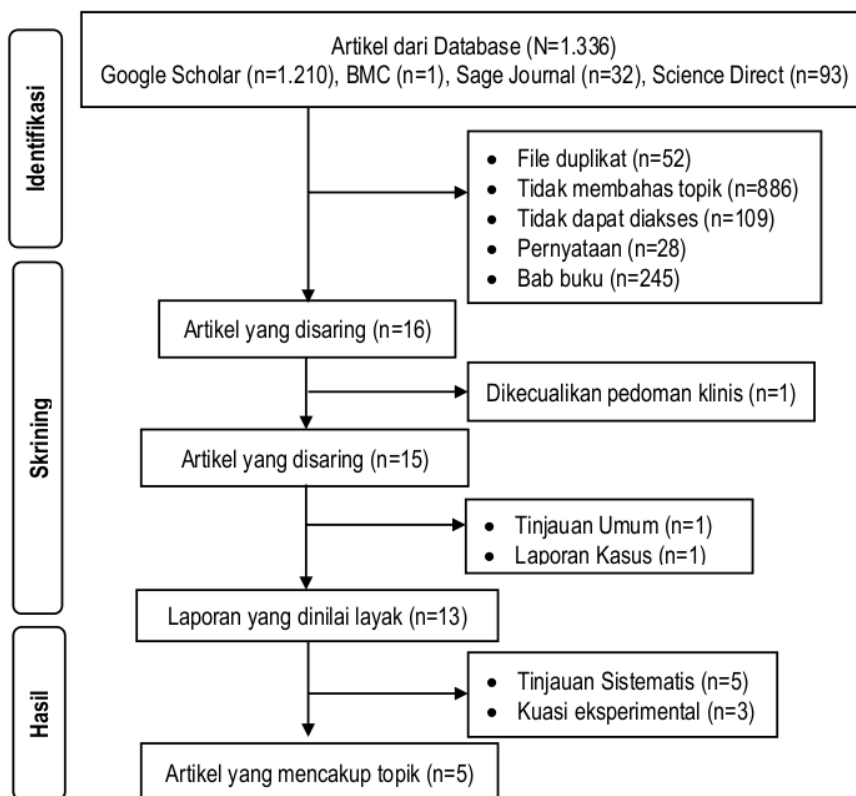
Identifikasi

Artikel dari Database (N=1.336)
Google Scholar (n=1.210), BMC (n=1), Sage Journal (n=32), Science Direct (n=93)

- File duplikat (n=52)
- Tidak membahas topik (n=886)
- Tidak dapat diakses (n=109)
- Pernyataan (n=28)
- Bab buku (n=245)

Skrining

Artikel yang disaring (n=16)

Dikecualikan pedoman klinis (n=1)

Artikel yang disaring (n=15)

- Tinjauan Umum (n=1)
- Laporan Kasus (n=1)

Laporan yang dinilai layak (n=13)

Hasil

- Tinjauan Sistematis (n=5)
- Kuasi eksperimental (n=3)

Artikel yang mencakup topik (n=5)